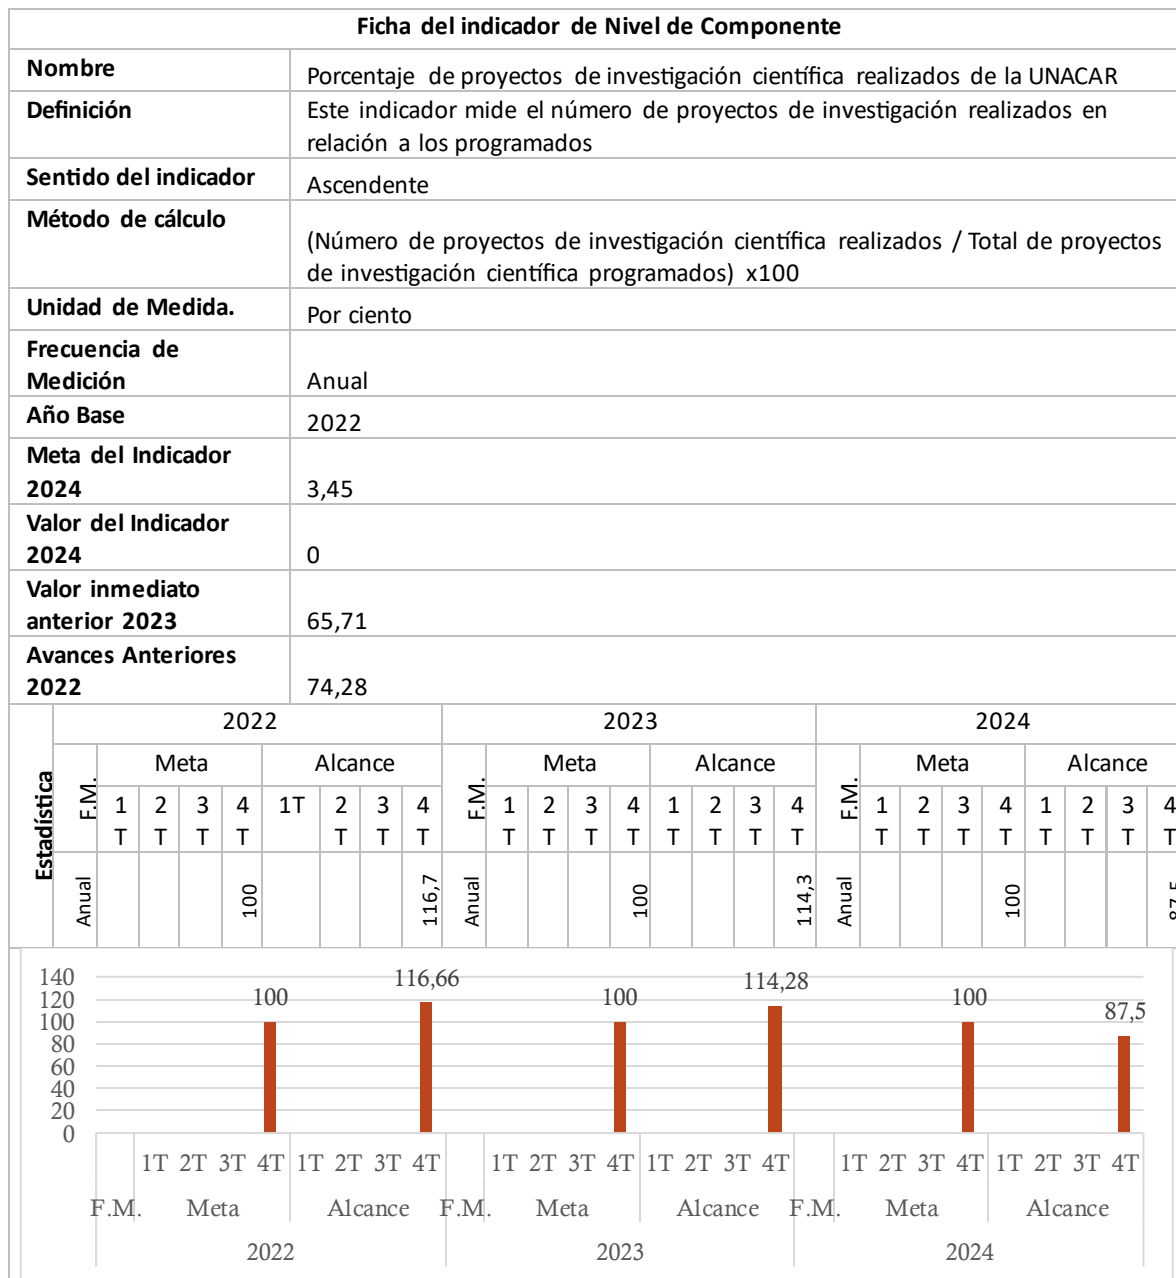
| Ficha del indicador de Nivel de Componente | |
|---|---|
| **Nombre** | Porcentaje de proyectos de investigación científica realizados de la UNACAR |
| **Definición** | Este indicador mide el número de proyectos de investigación realizados en relación a los programados |
| **Sentido del indicador** | Ascendente |
| **Método de cálculo** | (Número de proyectos de investigación científica realizados / Total de proyectos de investigación científica programados) x100 |
| **Unidad de Medida.** | Por ciento |
| **Frecuencia de Medición** | Anual |
| **Año Base** | 2022 |
| **Meta del Indicador 2024** | 3,45 |
| **Valor del Indicador 2024** | 0 |
| **Valor inmediato anterior 2023** | 65,71 |
| **Avances Anteriores 2022** | 74,28 |

| Estadística | 2022 | | | | | | | | | 2023 | | | | | | | | | 2024 | | | | | | | | |
|---|---|---|---|---|---|---|---|---|---|---|---|---|---|---|---|---|---|---|---|---|---|---|---|---|---|---|---|
| | F.M. | Meta | | | | Alcance | | | | F.M. | Meta | | | | Alcance | | | | F.M. | Meta | | | | Alcance | | | |
| | | 1 T | 2 T | 3 T | 4 T | 1T | 2 T | 3 T | 4 T | | 1 T | 2 T | 3 T | 4 T | 1 T | 2 T | 3 T | 4 T | | 1 T | 2 T | 3 T | 4 T | 1 T | 2 T | 3 T | 4 T |
| | Anual | | | | 100 | | | | 116,7 | Anual | | | | 100 | | | | 114,3 | Anual | | | | 100 | | | | 87,5 |

140
120
100
80
60
40
20
0

100
116,66
100
114,28
100
87,5

1T 2T 3T 4T 1T 2T 3T 4T 1T 2T 3T 4T 1T 2T 3T 4T 1T 2T 3T 4T 1T 2T 3T 4T
F.M. Meta Alcance F.M. Meta Alcance F.M. Meta Alcance
2022 2023 2024